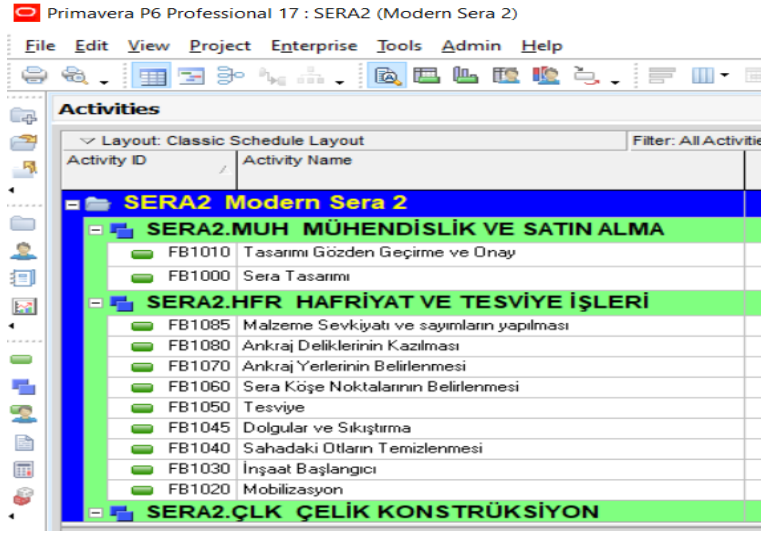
Primavera P6 Professional 17 : SERA2 (Modern Sera 2)

File Edit View Project Enterprise Tools Admin Help

Activities

Layout: Classic Schedule Layout

Filter: All Activiti

| Activity ID | Activity Name |
|---|---|
| SERA2 Modern Sera 2 | |
| SERA2.MUH MÜHENDİSLİK VE SATIN ALMA | |
| FB1010 | Tasarımı Gözden Geçirme ve Onay |
| FB1000 | Sera Tasarımı |
| SERA2.HFR HAFRİYAT VE TESVİYE İŞLERİ | |
| FB1085 | Malzeme Sevkiyatı ve sayımların yapılması |
| FB1080 | Ankraj Deliklerinin Kazılması |
| FB1070 | Ankraj Yerlerinin Belirlenmesi |
| FB1060 | Sera Köşe Noktalarının Belirlenmesi |
| FB1050 | Tesviye |
| FB1045 | Dolgular ve Sıkıştırma |
| FB1040 | Sahadaki Otların Temizlenmesi |
| FB1030 | İnşaat Başlangıcı |
| FB1020 | Mobilizasyon |
| SERA2.ÇLK ÇELİK KONSTRÜKSİYON | |